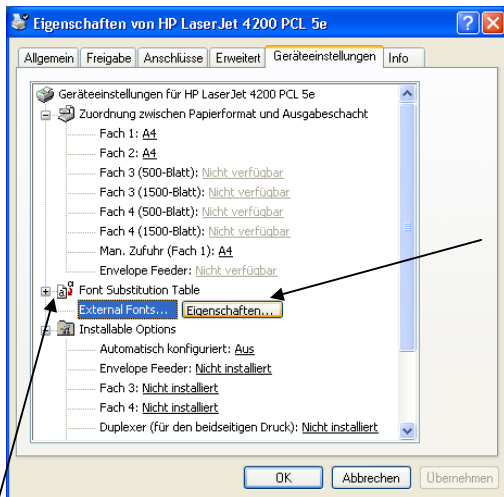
Eigenschaften von HP LaserJet 4200 PCL 5e

Allgemein | Freigabe | Anschlüsse | Erweitert | Geräteeinstellungen | Info

Geräteeinstellungen für HP LaserJet 4200 PCL 5e
Zuordnung zwischen Papierformat und Ausgabeschacht
Fach 1: A4
Fach 2: A4
Fach 3 (500-Blatt): Nicht verfügbar
Fach 3 (1500-Blatt): Nicht verfügbar
Fach 4 (500-Blatt): Nicht verfügbar
Fach 4 (1500-Blatt): Nicht verfügbar
Man. Zufuhr (Fach 1): A4
Envelope Feeder: Nicht verfügbar
Font Substitution Table
External Fonts... Eigenschaften...
Installable Options
Automatisch konfiguriert: Aus
Envelope Feeder: Nicht installiert
Fach 3: Nicht installiert
Fach 4: Nicht installiert
Duplexer (für den beidseitigen Druck): Nicht installiert

OK | Abbrechen | Übernehmen